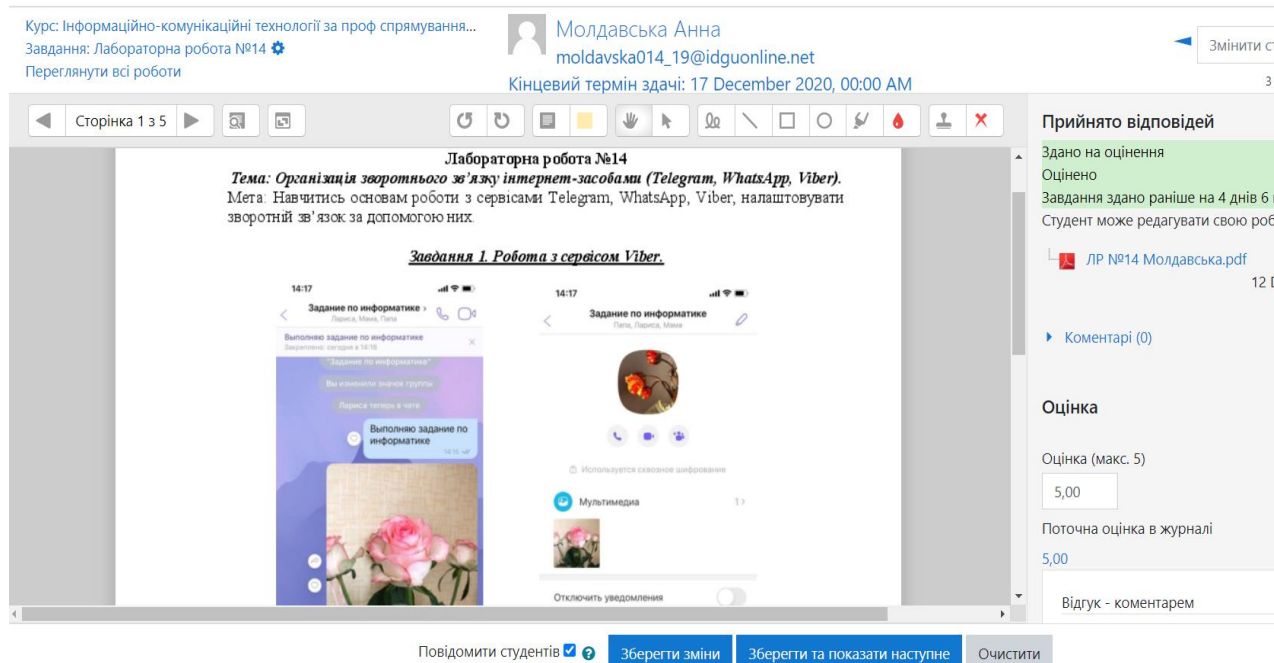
Курс: Інформаційно-комунікаційні технології за проф спрямування...
Завдання: Лабораторна робота №14
Переглянути всі роботи

Молдавська Анна
moldavska014_19@idguonline.net
Кінцевий термін здачі: 17 December 2020, 00:00 AM

Змінити с

Сторінка 1 з 5

Лабораторна робота №14
Тема: Організація зворотнього зв'язку інтернет-засобами (Telegram, WhatsApp, Viber).
Мета: Навчитись основам роботи з сервісами Telegram, WhatsApp, Viber, налаштовувати зворотній зв'язок за допомогою них.

Завдання 1. Робота з сервісом Viber.

14:17
Задание по информатике
Лариса, Мама, Папа
Выполняю задание по информатике
Закреплено: сегодня в 14:16
"Задание по информатике"
Вы изменили значок группы
Лариса теперь в чате
Выполняю задание по информатике
14:16

14:17
Задание по информатике
Папа, Лариса, Мама
Используется сквозное шифрование
Мультимедиа
1
Отключить уведомления

Прийнято відповідей
Здано на оцінення
Оцінено
Завдання здано раніше на 4 днів 6
Студент може редагувати свою роб
ЛР №14 Молдавська.pdf
12 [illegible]
Коментарі (0)

Оцінка
Оцінка (макс. 5)
5,00
Поточна оцінка в журналі
5,00
Відгук - коментарем

Повідомити студентів
Зберегти зміни
Зберегти та показати наступне
Очистити